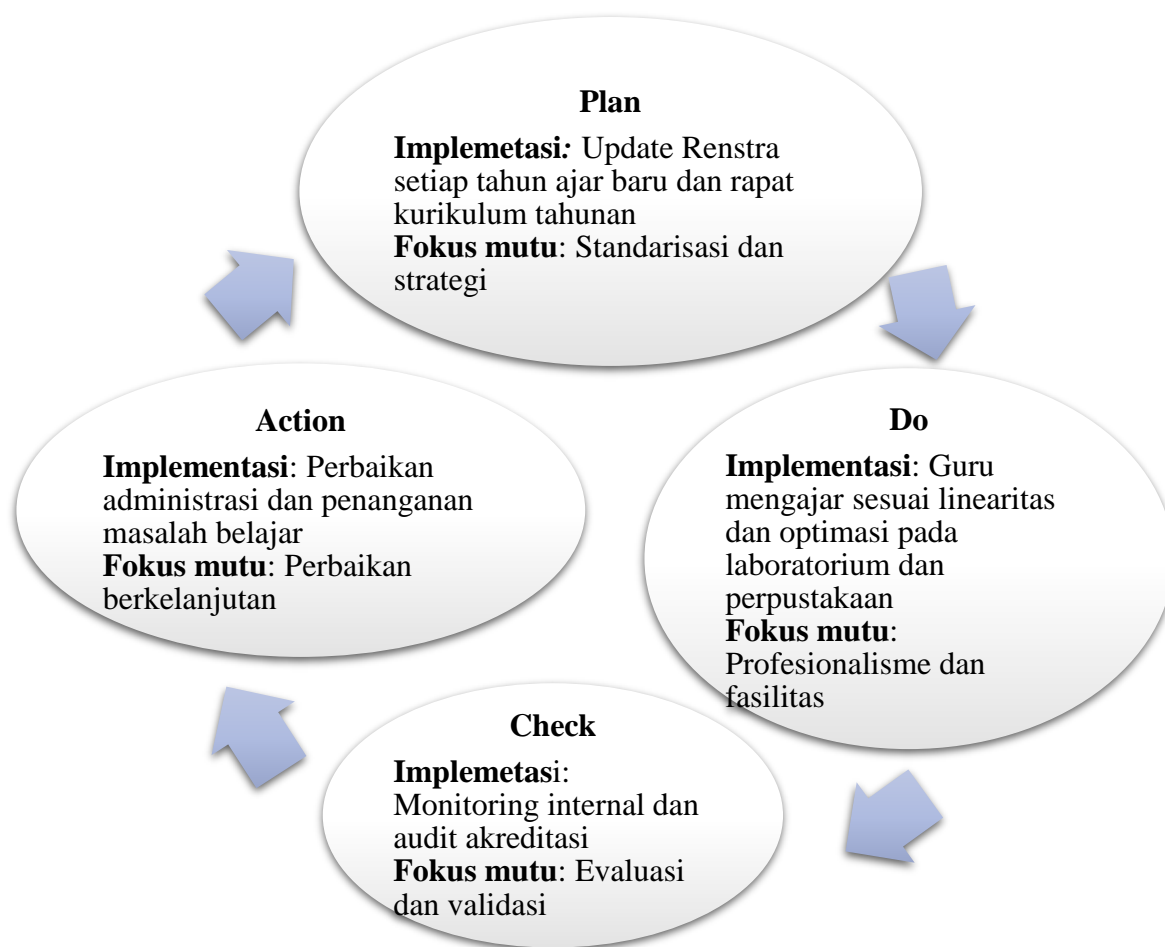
Plan

Implemetasi: Update Renstra setiap tahun ajar baru dan rapat kurikulum tahunan
Fokus mutu: Standarisasi dan strategi

Do

Implementasi: Guru mengajar sesuai linearitas dan optimasi pada laboratorium dan perpustakaan
Fokus mutu: Profesionalisme dan fasilitas

Check

Implemetasi: Monitoring internal dan audit akreditasi
Fokus mutu: Evaluasi dan validasi

Action

Implementasi: Perbaikan administrasi dan penanganan masalah belajar
Fokus mutu: Perbaikan berkelanjutan